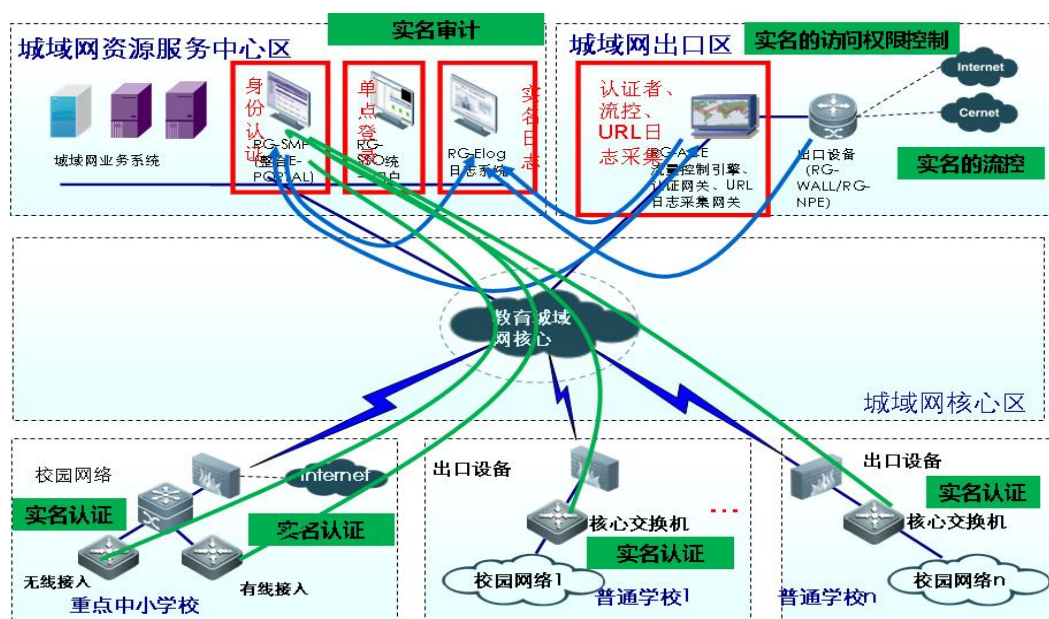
实名审计

城域网资源服务中心区

城域网出口区

实名的访问权限控制

Internet

Cernet

城域网业务系统

身份认证

RG-SMP（实名 E-PORTAL）

单点登录

RG-SSO统一门户

RG-Elog日志系统

实名日志

认证者、流控、URL日志采集

RG-ACE流量控制引擎、认证网关、URL日志采集网关

出口设备（RG-WALL/RG-NPE）

实名的流控

教育城域网核心

城域网核心区

校园网络

Internet

实名认证

实名认证

无线接入

有线接入

重点中小学校

出口设备

核心交换机

实名认证

校园网络1

普通学校1

...

出口设备

实名认证

核心交换机

校园网络n

普通学校n